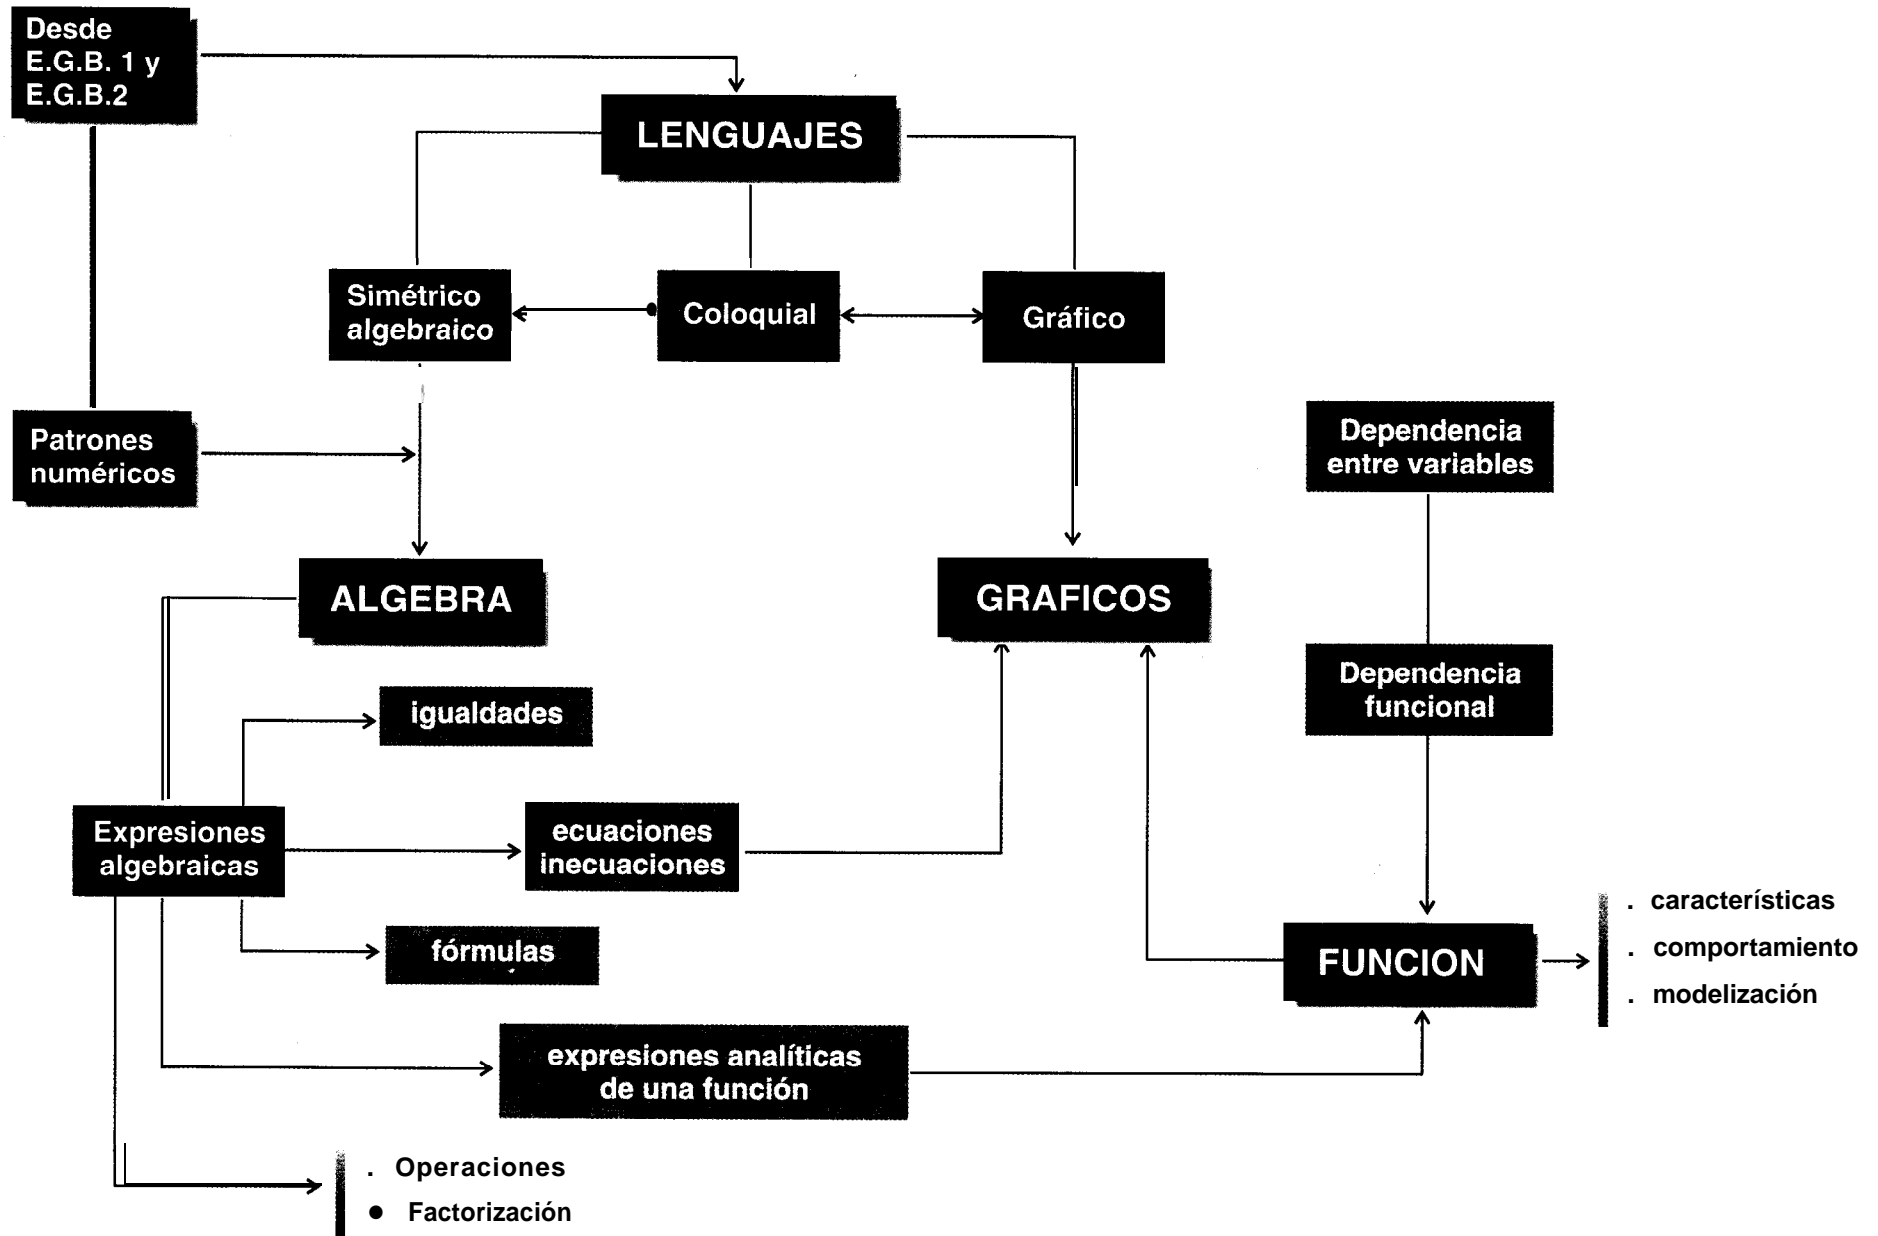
Desde E.G.B. 1 y E.G.B.2

LENGUAJES

Simétrico algebraico

Coloquial

Gráfico

Patrones numéricos

Dependencia entre variables

ALGEBRA

GRAFICOS

Dependencia funcional

igualdades

Expresiones algebraicas

ecuaciones inecuaciones

fórmulas

FUNCION

. características
. comportamiento
. modelización

expresiones analíticas de una función

. Operaciones
• Factorización